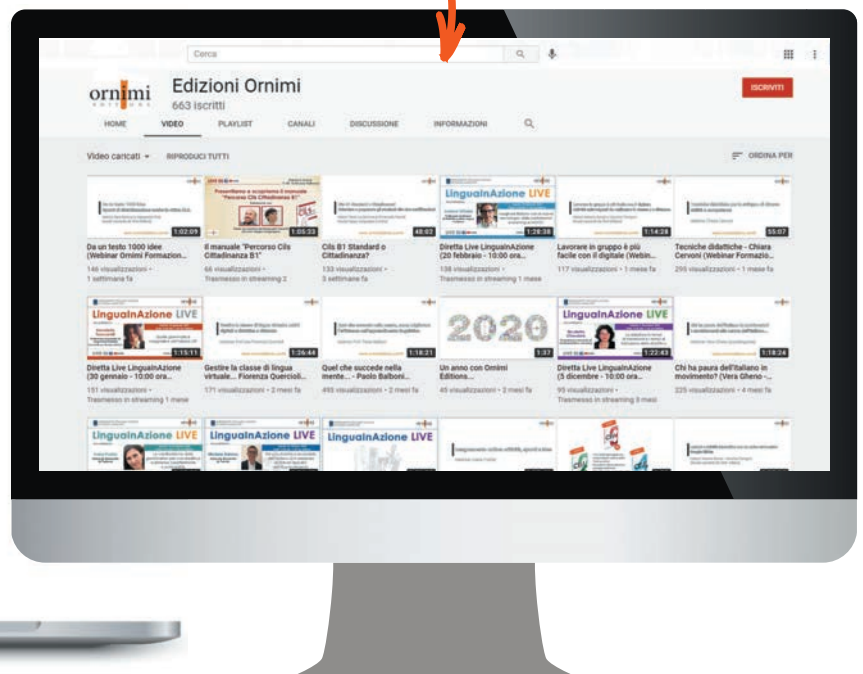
Cerca

ornimi

Edizioni Ornimi
663 iscritti

ISCRIVITI

HOME VIDEO PLAYLIST CANALI DISCUSSIONE INFORMAZIONI

Video caricati ▾ RIPRODUCI TUTTI

ORDINA PER

1:02:09
Da un testo 1000 idee (Webinar Ornimi Formazion...
146 visualizzazioni • 1 settimana fa

1:05:23
Il manuale "Percorso Cils Cittadinanza B1"
66 visualizzazioni • Trasmesso in streaming 2

48:42
Cils B1 Standard o Cittadinanza?
133 visualizzazioni • 3 settimane fa

LinguaInAzione LIVE
1:28:38
Diretta Live LinguaInAzione (20 febbraio - 10:00 ora...
138 visualizzazioni • Trasmesso in streaming 1 mese

1:14:28
Lavorare in gruppo è più facile con il digitale (Webin...
117 visualizzazioni • 1 mese fa

55:07
Tecniche didattiche - Chiara Cervoni (Webinar Formazio...
295 visualizzazioni • 1 mese fa

LinguaInAzione LIVE
1:15:11
Diretta Live LinguaInAzione (30 gennaio - 10:00 ora...
151 visualizzazioni • Trasmesso in streaming 1 mese

1:26:44
Gestire la classe di lingua virtuale... Fiorenza Quercioli...
171 visualizzazioni • 2 mesi fa

1:18:21
Quel che succede nella mente... - Paolo Balboni...
495 visualizzazioni • 2 mesi fa

2020
1:37
Un anno con Ornimi Editions...
45 visualizzazioni • 2 mesi fa

LinguaInAzione LIVE
1:22:43
Diretta Live LinguaInAzione (5 dicembre - 10:00 ora...
95 visualizzazioni • Trasmesso in streaming 3 mesi

1:18:24
Chi ha paura dell'italiano in movimento? (Vera Gheno -...
225 visualizzazioni • 4 mesi fa

LinguaInAzione LIVE
LinguaInAzione LIVE
LinguaInAzione LIVE